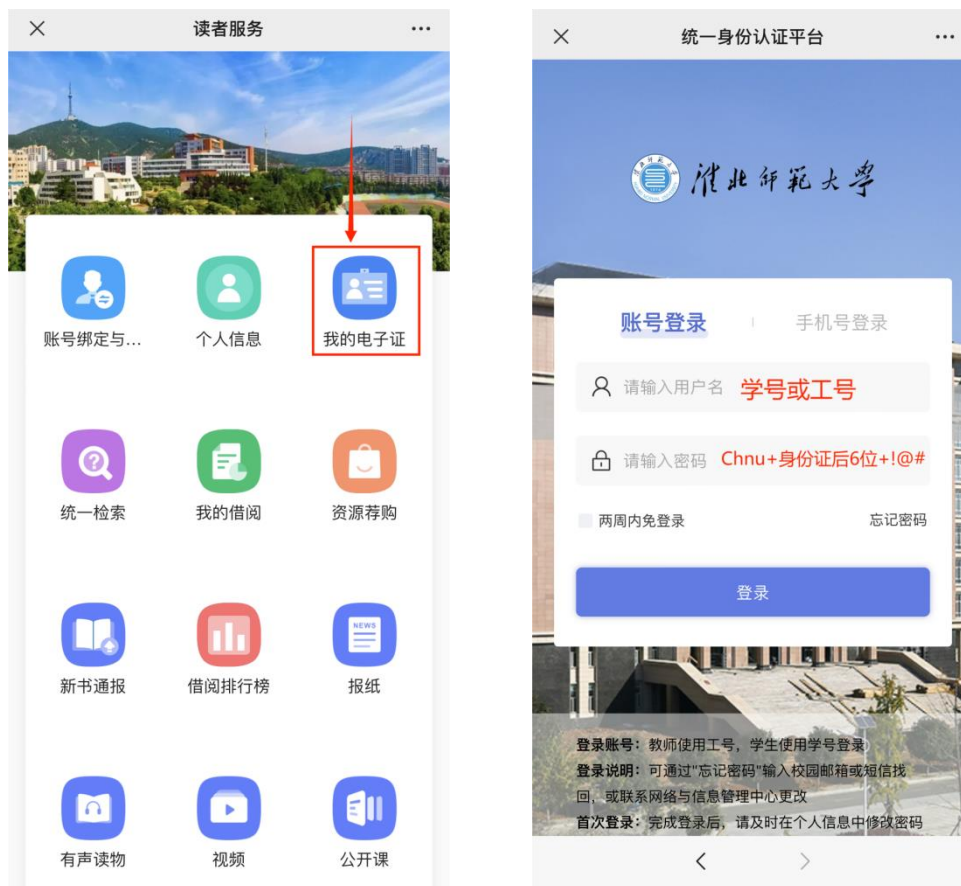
×
读者服务
···

账号绑定与...
个人信息
我的电子证

统一检索
我的借阅
资源荐购

新书通报
借阅排行榜
报纸

NEWS

有声读物
视频
公开课

×
统一身份认证平台
···

淮北师范大学

账号登录
手机号登录

请输入用户名 学号或工号

请输入密码 Chnu+身份证后6位+!@#

两周内免登录
忘记密码

登录

登录账号：教师使用工号，学生使用学号登录
登录说明：可通过"忘记密码"输入校园邮箱或短信找回，或联系网络与信息管理中心更改
首次登录：完成登录后，请及时在个人信息中修改密码

<
>